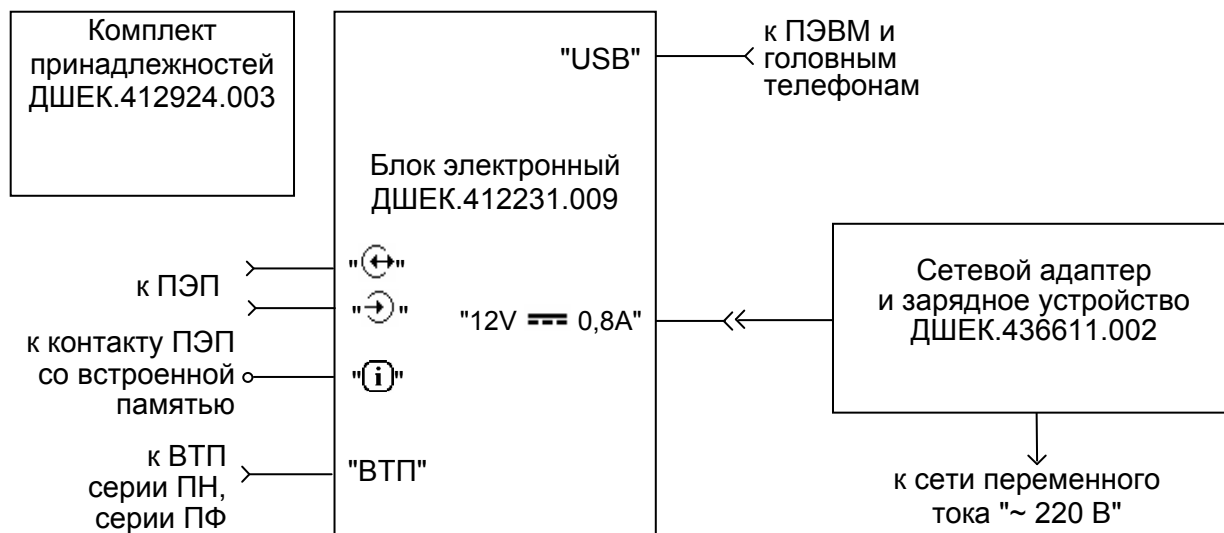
Комплект принадлежностей ДШЕК.412924.003

"USB"

к ПЭВМ и головным телефонам

Блок электронный ДШЕК.412231.009

к ПЭП

"12V ═══ 0,8А"

Сетевой адаптер и зарядное устройство ДШЕК.436611.002

к контакту ПЭП со встроенной памятью

к ВТП серии ПН, серии ПФ

"ВТП"

к сети переменного тока "~ 220 В"